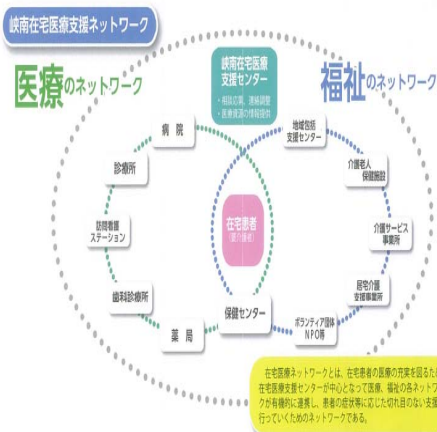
峡南在宅医療支援ネットワーク

医療のネットワーク

福祉のネットワーク

峡南在宅医療支援センター

・相談の窓口、連絡調整
・医療資源の情報提供

病院

地域包括支援センター

診療所

介護老人保健施設

訪問看護ステーション

在宅患者（要介護者）

介護サービス事業所

歯科診療所

居宅介護支援事業所

保健センター

薬局

ボランティア団体NPO等

在宅医療ネットワークとは、在宅患者の医療の充実を図るため、在宅医療支援センターが中心となって医療、福祉の各ネットワークが有機的に連携し、患者の症状等に応じた切れ目のない支援を行っていくためのネットワークである。